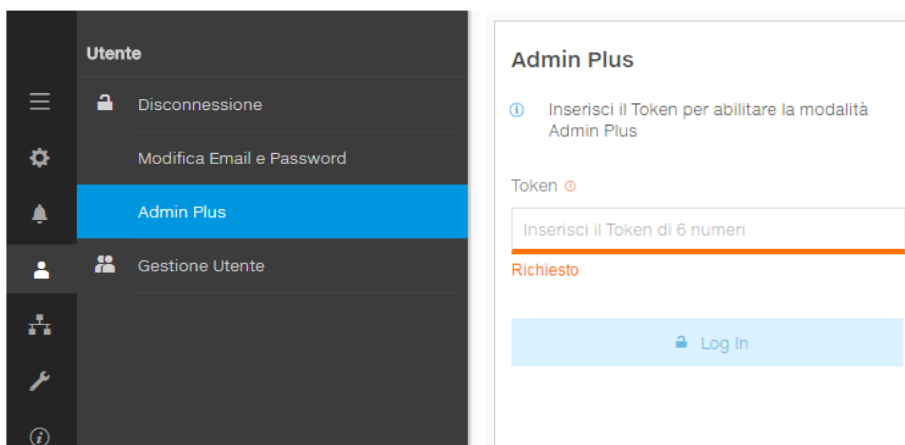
Utente

Disconnessione

Modifica Email e Password

Admin Plus

Gestione Utente

Admin Plus

Inserisci il Token per abilitare la modalità Admin Plus

Token

Inserisci il Token di 6 numeri

Richiesto

Log In